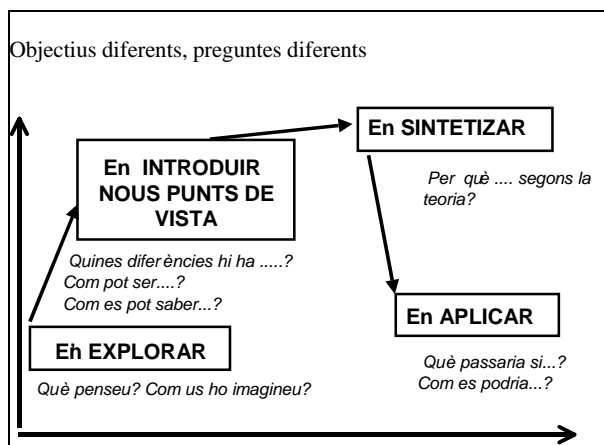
Objectius diferents, preguntes diferents

En INTRODUIR NOUS PUNTS DE VISTA

En SINTETIZAR

Per què .... segons la teoria?

Quines diferències hi ha .....?
Com pot ser....?
Com es pot saber...?

En APLICAR

En EXPLORAR

Què penseu? Com us ho imagineu?

Què passaria si...?
Com es podria...?